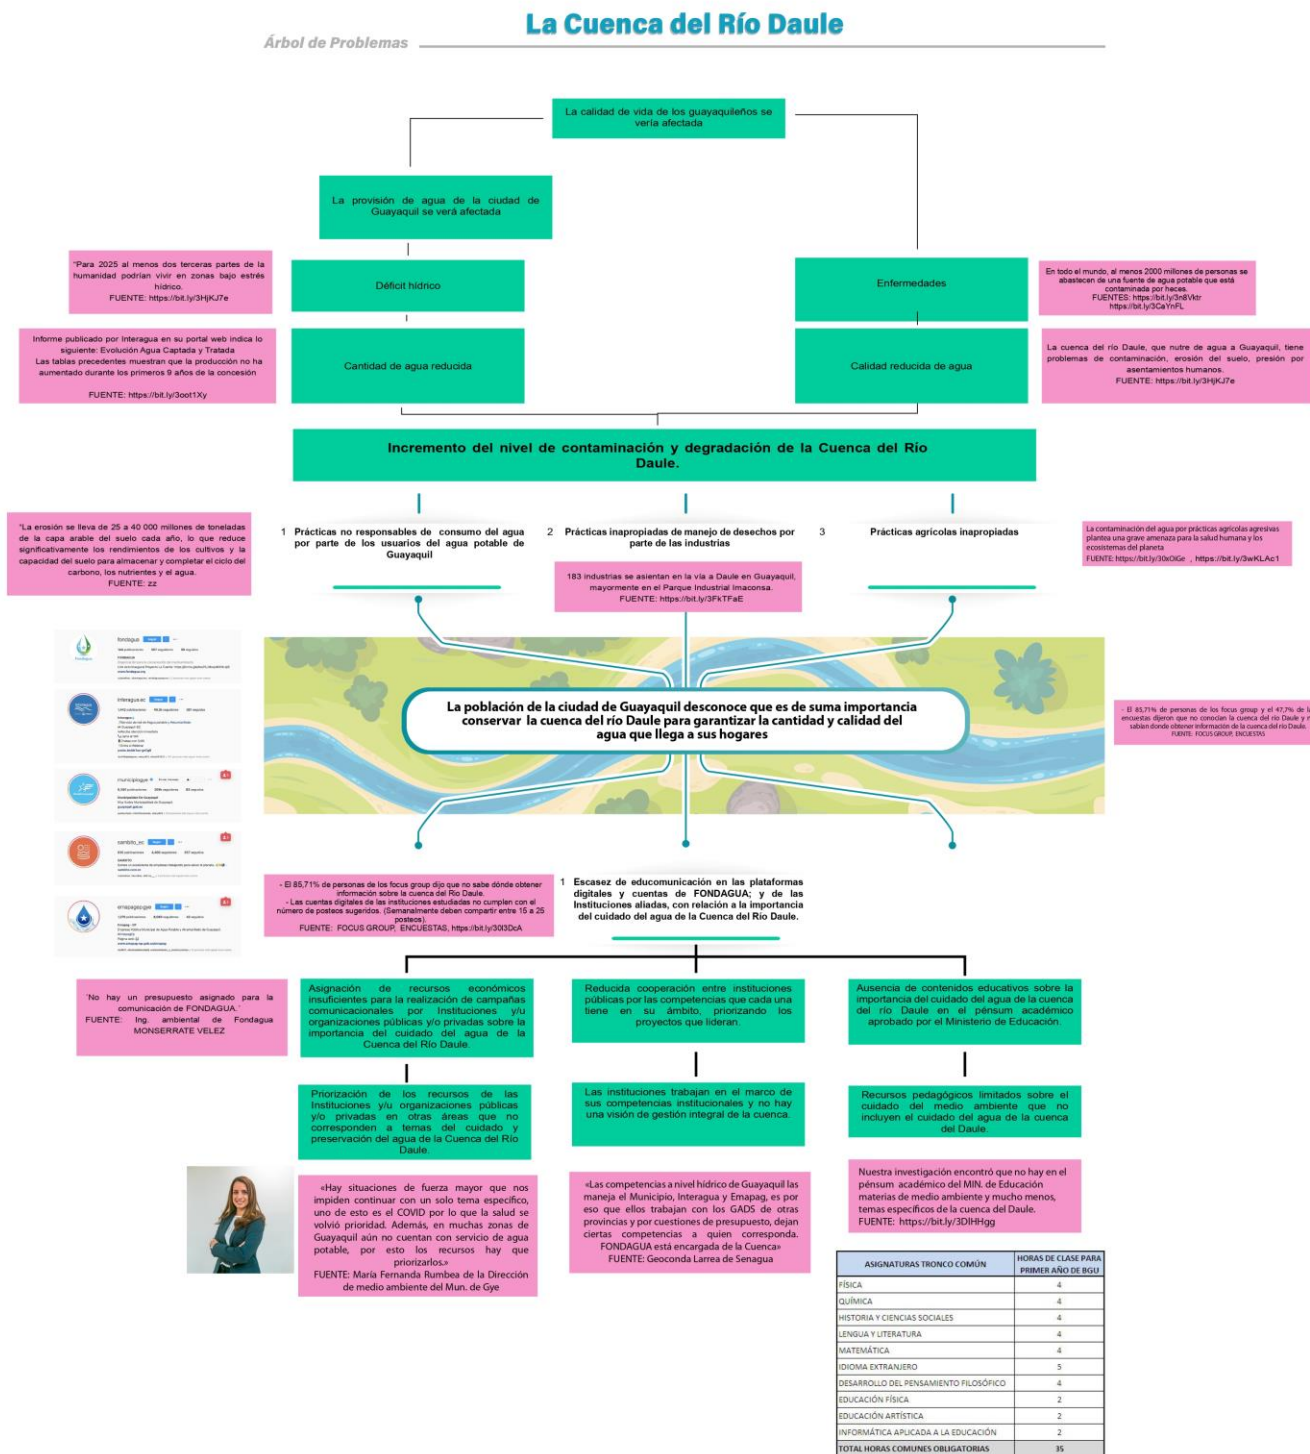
La Cuenca del Río Daule

Árbol de Problemas

La calidad de vida de los guayaquileños se verá afectada

La provisión de agua de la ciudad de Guayaquil se verá afectada

"Para 2025 al menos dos terceras partes de la humanidad podrían vivir en zonas bajo estrés hídrico.
FUENTE: https://bit.ly/3HjKJ7e

Déficit hídrico

Enfermedades

En todo el mundo, al menos 2000 millones de personas se abastecen de una fuente de agua potable que está contaminada por heces.
FUENTES: https://bit.ly/3n8Vldr
https://bit.ly/3CaYnFL

Informe publicado por Interagua en su portal web indica lo siguiente: Evolución Agua Captada y Tratada
Las tablas precedentes muestran que la producción no ha aumentado durante los primeros 9 años de la concesión

FUENTE: https://bit.ly/3oot1Xy

Cantidad de agua reducida

Calidad reducida de agua

La cuenca del río Daule, que nutre de agua a Guayaquil, tiene problemas de contaminación, erosión del suelo, presión por asentamientos humanos.
FUENTE: https://bit.ly/3HjKJ7e

Incremento del nivel de contaminación y degradación de la Cuenca del Río Daule.

"La erosión se lleva de 25 a 40 000 millones de toneladas de la capa arable del suelo cada año, lo que reduce significativamente los rendimientos de los cultivos y la capacidad del suelo para almacenar y completar el ciclo del carbono, los nutrientes y el agua.
FUENTE: zz

1 Prácticas no responsables de consumo del agua por parte de los usuarios del agua potable de Guayaquil

2 Prácticas inapropiadas de manejo de desechos por parte de las industrias

3 Prácticas agrícolas inapropiadas

La contaminación del agua por prácticas agrícolas agresivas plantea una grave amenaza para la salud humana y los ecosistemas del planeta
FUENTE: https://bit.ly/30kOIGe , https://bit.ly/3wKLAc1

183 industrias se asientan en la vía a Daule en Guayaquil, mayormente en el Parque Industrial Imaconsa.
FUENTE: https://bit.ly/3FkTFaE

fondagua
interaguaec
municipiogye
sambito_ec
emapagoyegye

La población de la ciudad de Guayaquil desconoce que es de suma importancia conservar la cuenca del río Daule para garantizar la cantidad y calidad del agua que llega a sus hogares

- El 85,71% de personas de los focus group y el 47,7% de la encuestas dijeron que no conocían la cuenca del río Daule y no sabían donde obtener información de la cuenca del río Daule.
FUENTE: FOCUS GROUP, ENCUESTAS

- El 85,71% de personas de los focus group dijo que no sabe dónde obtener información sobre la cuenca del Río Daule.
- Las cuentas digitales de las instituciones estudiadas no cumplen con el número de posteos sugeridos. (Semanalmente deben compartir entre 15 a 25 posteos).
FUENTE: FOCUS GROUP, ENCUESTAS, https://bit.ly/30l3DcA

1 Escasez de educomunicación en las plataformas digitales y cuentas de FONDAGUA; y de las Instituciones aliadas, con relación a la importancia del cuidado del agua de la Cuenca del Río Daule.

"No hay un presupuesto asignado para la comunicación de FONDAGUA."
FUENTE: Ing. ambiental de Fondagua MONSERRATE VELEZ

Asignación de recursos económicos insuficientes para la realización de campañas comunicacionales por Instituciones y/u organizaciones públicas y/o privadas sobre la importancia del cuidado del agua de la Cuenca del Río Daule.

Reducida cooperación entre instituciones públicas por las competencias que cada una tiene en su ámbito, priorizando los proyectos que lideran.

Ausencia de contenidos educativos sobre la importancia del cuidado del agua de la cuenca del río Daule en el pénsum académico aprobado por el Ministerio de Educación.

Priorización de los recursos de las Instituciones y/u organizaciones públicas y/o privadas en otras áreas que no corresponden a temas del cuidado y preservación del agua de la Cuenca del Río Daule.

Las instituciones trabajan en el marco de sus competencias institucionales y no hay una visión de gestión integral de la cuenca.

Recursos pedagógicos limitados sobre el cuidado del medio ambiente que no incluyen el cuidado del agua de la cuenca del Daule.

«Hay situaciones de fuerza mayor que nos impiden continuar con un solo tema específico, uno de esos es el COVID por lo que la salud se volvió prioridad. Además, en muchas zonas de Guayaquil aún no cuentan con servicio de agua potable, por esto los recursos hay que priorizarlos.»
FUENTE: María Fernanda Rumbea de la Dirección de medio ambiente del Mun. de Gye

«Las competencias a nivel hídrico de Guayaquil las maneja el Municipio, Interagua y Emapag, es por eso que ellos trabajan con los GADS de otras provincias y por cuestiones de presupuesto, dejan ciertas competencias a quien corresponda. FONDAGUA está encargada de la Cuenca»
FUENTE: Geoconda Larrea de Senagua

Nuestra investigación encontró que no hay en el pénsum académico del MIN. de Educación materias de medio ambiente y mucho menos, temas específicos de la cuenca del Daule.
FUENTE: https://bit.ly/3DIHHgg

| ASIGNATURAS TRONCO COMÚN | HORAS DE CLASE PARA PRIMER AÑO DE BGU |
|---|---|
| FÍSICA | 4 |
| QUÍMICA | 4 |
| HISTORIA Y CIENCIAS SOCIALES | 4 |
| LENGUA Y LITERATURA | 4 |
| MATEMÁTICA | 4 |
| IDIOMA EXTRANJERO | 5 |
| DESARROLLO DEL PENSAMIENTO FILOSÓFICO | 4 |
| EDUCACIÓN FÍSICA | 2 |
| EDUCACIÓN ARTÍSTICA | 2 |
| INFORMÁTICA APLICADA A LA EDUCACIÓN | 2 |
| TOTAL HORAS COMUNES OBLIGATORIAS | 35 |